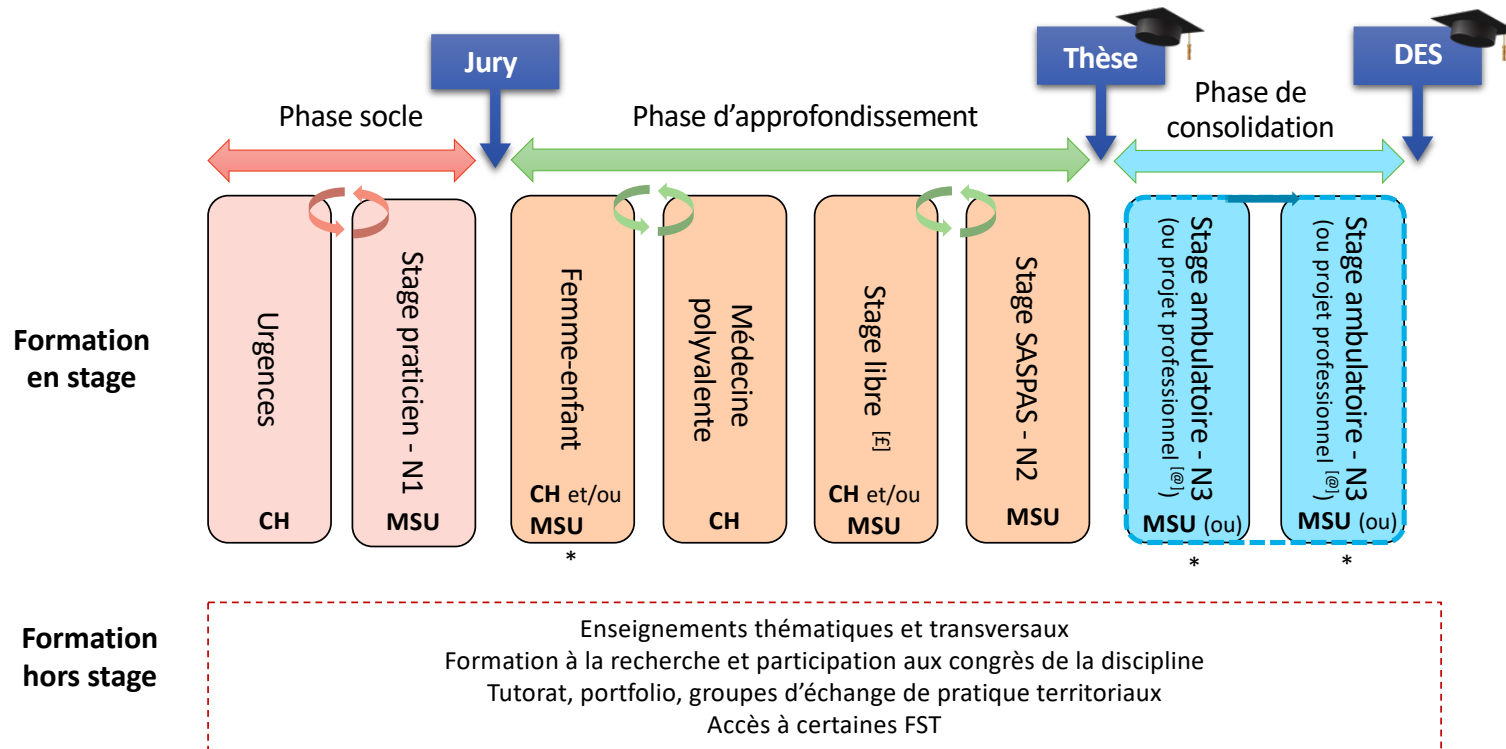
Jury

Thèse

DES

Phase socle

Phase d'approfondissement

Phase de consolidation

Formation en stage

Urgences
CH

Stage praticien - N1
MSU

Femme-enfant
CH et/ou MSU
*

Médecine polyvalente
CH

Stage libre [£]
CH et/ou MSU

Stage SASPAS - N2
MSU

Stage ambulatoire - N3 (ou projet professionnel [@])
MSU (ou)
*

Stage ambulatoire - N3 (ou projet professionnel [@])
MSU (ou)
*

Formation hors stage

Enseignements thématiques et transversaux
Formation à la recherche et participation aux congrès de la discipline
Tutorat, portfolio, groupes d'échange de pratique territoriaux
Accès à certaines FST